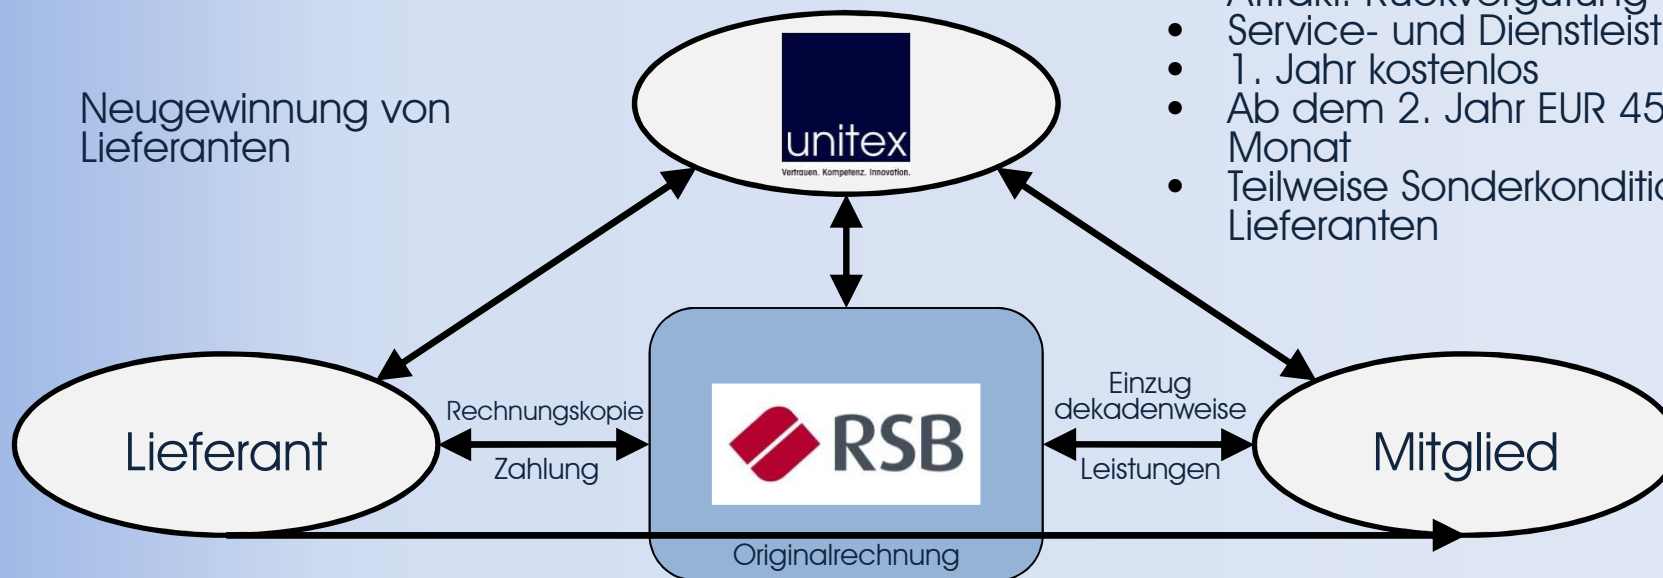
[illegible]
- Service- und Dienstleist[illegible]
- 1. Jahr kostenlos
- Ab dem 2. Jahr EUR 45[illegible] Monat
- Teilweise Sonderkonditi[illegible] Lieferanten

Neugewinnung von Lieferanten

unitex
Vertrauen. Kompetenz. Innovation.

Lieferant

Rechnungskopie

Zahlung

RSB

Einzug dekadenweise

Leistungen

Mitglied

Originalrechnung